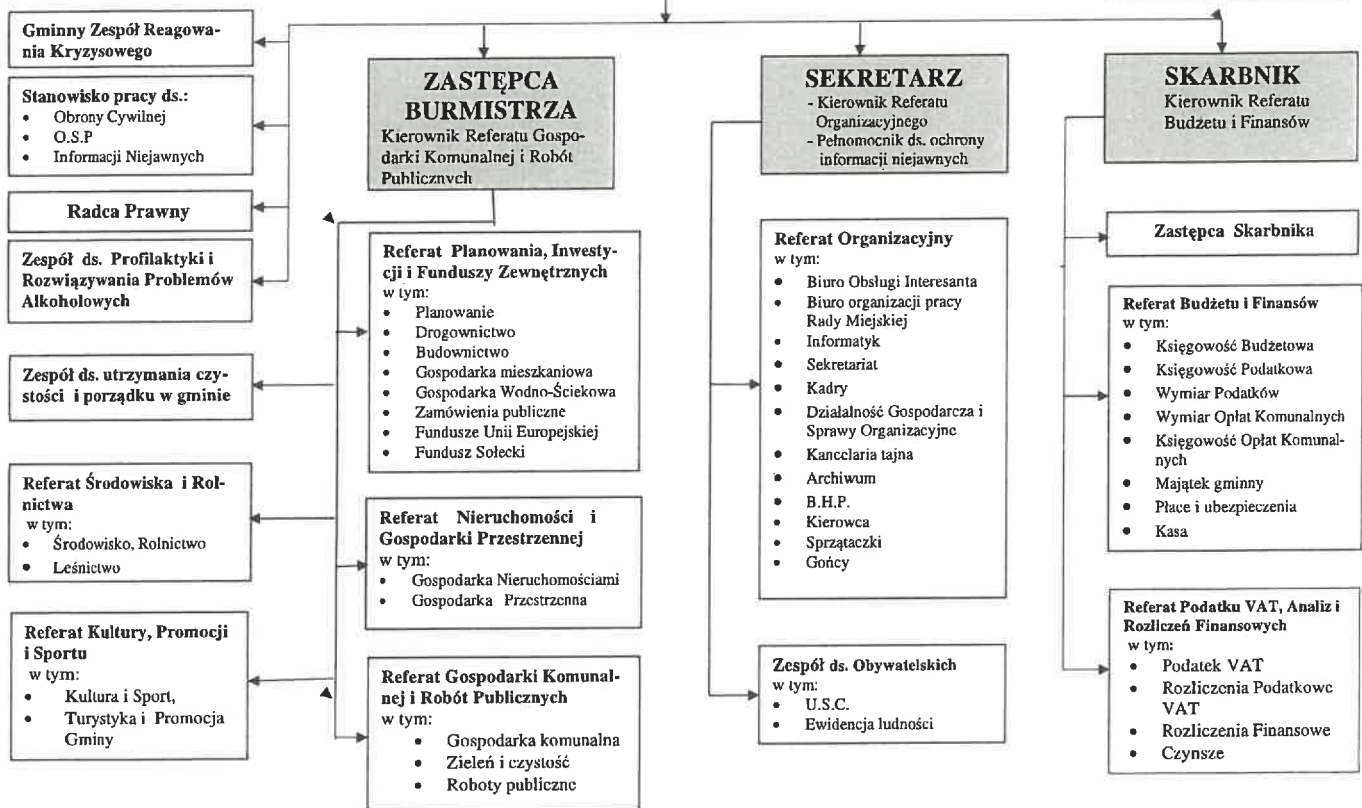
Gminny Zespół Reagowania Kryzysowego

Stanowisko pracy ds.:
- Obrony Cywilnej
- O.S.P
- Informacji Niejawnych

Radca Prawny

Zespół ds. Profilaktyki i Rozwiązywania Problemów Alkoholowych

Zespół ds. utrzymania czystości i porządku w gminie

Referat Środowiska i Rolnictwa
w tym:
- Środowisko, Rolnictwo
- Leśnictwo

Referat Kultury, Promocji i Sportu
w tym:
- Kultura i Sport,
- Turystyka i Promocja Gminy

ZASTĘPCA BURMISTRZA
Kierownik Referatu Gospodarki Komunalnej i Robót Publicznych

Referat Planowania, Inwestycji i Funduszy Zewnętrznych
w tym:
- Planowanie
- Drogownictwo
- Budownictwo
- Gospodarka mieszkaniowa
- Gospodarka Wodno-Ściekowa
- Zamówienia publiczne
- Fundusze Unii Europejskiej
- Fundusz Sołecki

Referat Nieruchomości i Gospodarki Przestrzennej
w tym:
- Gospodarka Nieruchomościami
- Gospodarka Przestrzenna

Referat Gospodarki Komunalnej i Robót Publicznych
w tym:
- Gospodarka komunalna
- Zieleń i czystość
- Roboty publiczne

SEKRETARZ
- Kierownik Referatu Organizacyjnego
- Pełnomocnik ds. ochrony informacji niejawnych

Referat Organizacyjny
w tym:
- Biuro Obsługi Interesanta
- Biuro organizacji pracy Rady Miejskiej
- Informatyk
- Sekretariat
- Kadry
- Działalność Gospodarcza i Sprawy Organizacyjne
- Kancelaria tajna
- Archiwum
- B.H.P.
- Kierowca
- Sprzątaczki
- Gońcy

Zespół ds. Obywatelskich
w tym:
- U.S.C.
- Ewidencja ludności

SKARBNIK
Kierownik Referatu Budżetu i Finansów

Zastępca Skarbnika

Referat Budżetu i Finansów
w tym:
- Księgowość Budżetowa
- Księgowość Podatkowa
- Wymiar Podatków
- Wymiar Opłat Komunalnych
- Księgowość Opłat Komunalnych
- Majątek gminny
- Płace i ubezpieczenia
- Kasa

Referat Podatku VAT, Analiz i Rozliczeń Finansowych
w tym:
- Podatek VAT
- Rozliczenia Podatkowe VAT
- Rozliczenia Finansowe
- Czynsze